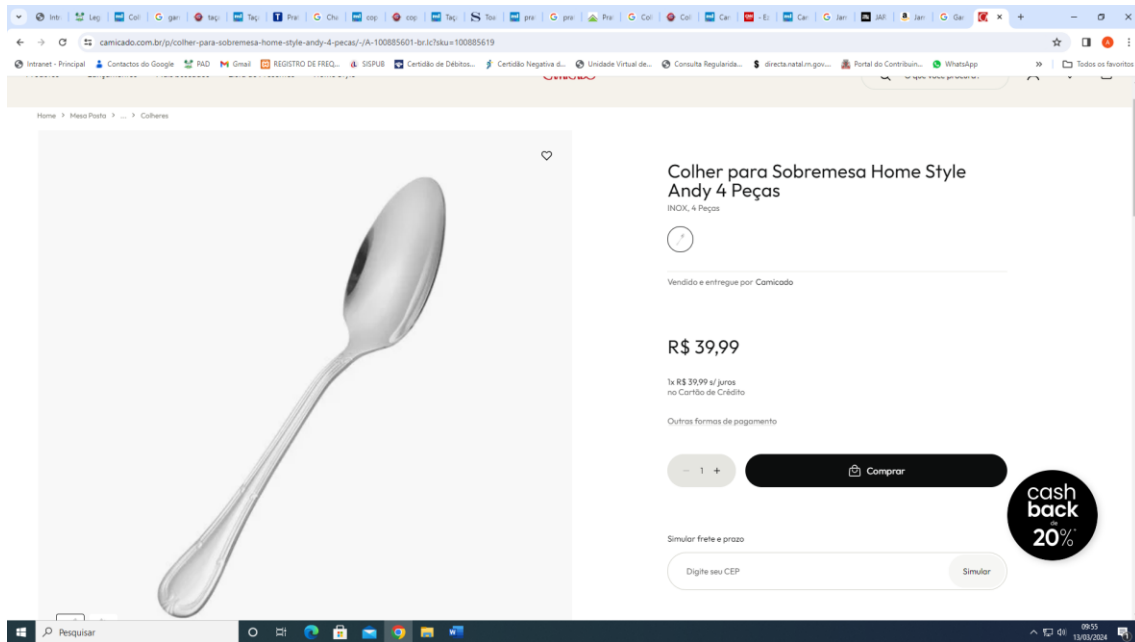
camicado.com.br/p/colher-para-sobremesa-home-style-andy-4-pecas/-/A-100885601-br.lc?sku=100885619

Intranet - Principal | Contactos do Google | PAD | Gmail | REGISTRO DE FREQ... | SISPUB | Certidão de Débitos... | Certidão Negativa d... | Unidade Virtual de... | Consulta Regularida... | directa.natal.rn.gov... | Portal do Contribuin... | WhatsApp | Todos os favoritos

Home > Mesa Posta > ... > Colheres

Colher para Sobremesa Home Style Andy 4 Peças

INOX, 4 Peças

Vendido e entregue por Camicado

R$ 39,99

1x R$ 39,99 s/ juros
no Cartão de Crédito

Outras formas de pagamento

− 1 +

Comprar

cash back de 20%

Simular frete e prazo

Digite seu CEP

Simular

Pesquisar

09:55
13/03/2024